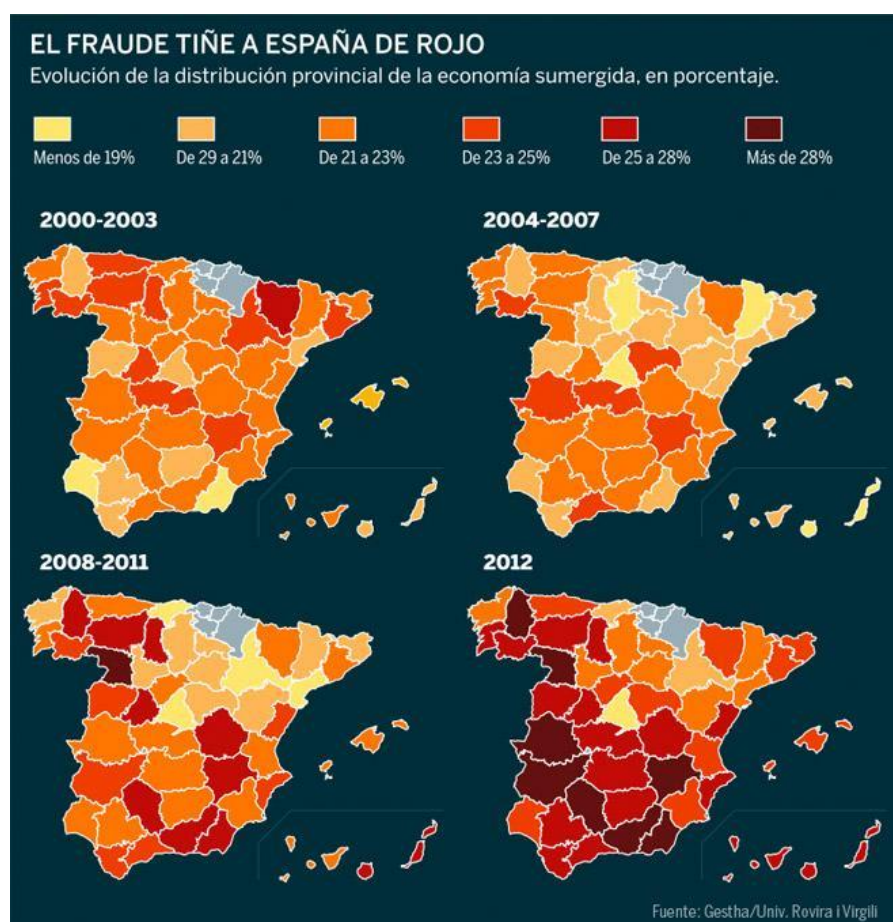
EL FRAUDE TIÑE A ESPAÑA DE ROJO
Evolución de la distribución provincial de la economía sumergida, en porcentaje.

Menos de 19%
De 29 a 21%
De 21 a 23%
De 23 a 25%
De 25 a 28%
Más de 28%

2000-2003

2004-2007

2008-2011

2012

Fuente: Gestha/Univ. Rovira i Virgili